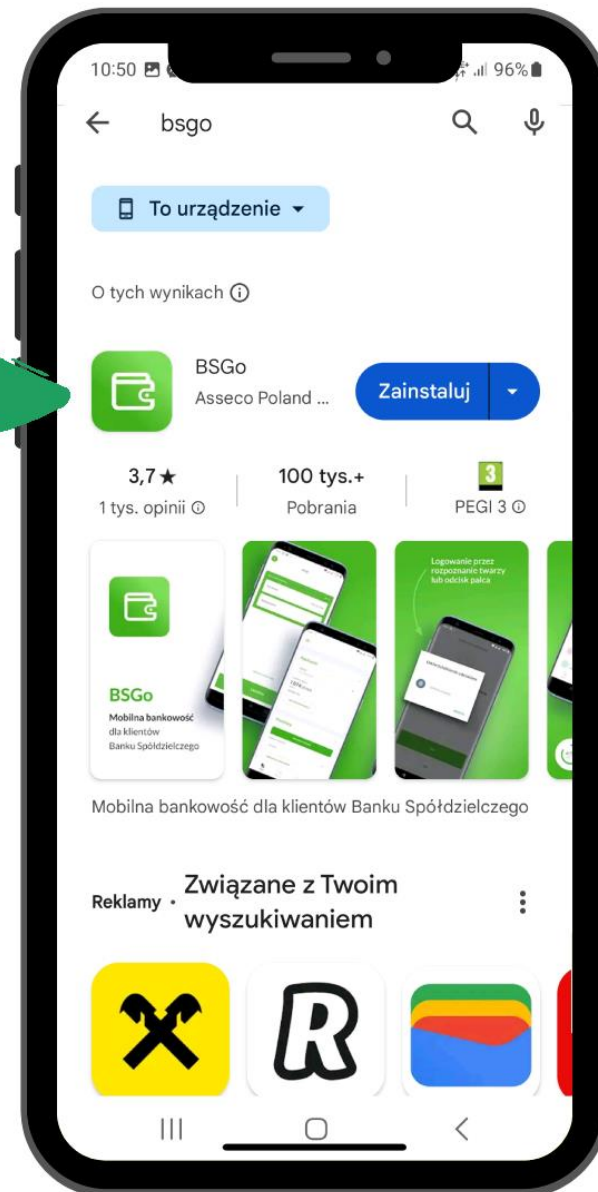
10:50 96%

bsgo

To urządzenie

O tych wynikach

BSGo
Asseco Poland ...

Zainstaluj

3,7★
1 tys. opinii

100 tys.+
Pobrania

3
PEGI 3

BSGo
Mobilna bankowość dla klientów Banku Spółdzielczego

Logowanie przez rozpoznanie twarzy lub odcisk palca

Mobilna bankowość dla klientów Banku Spółdzielczego

Reklamy · Związane z Twoim wyszukiwaniem

R